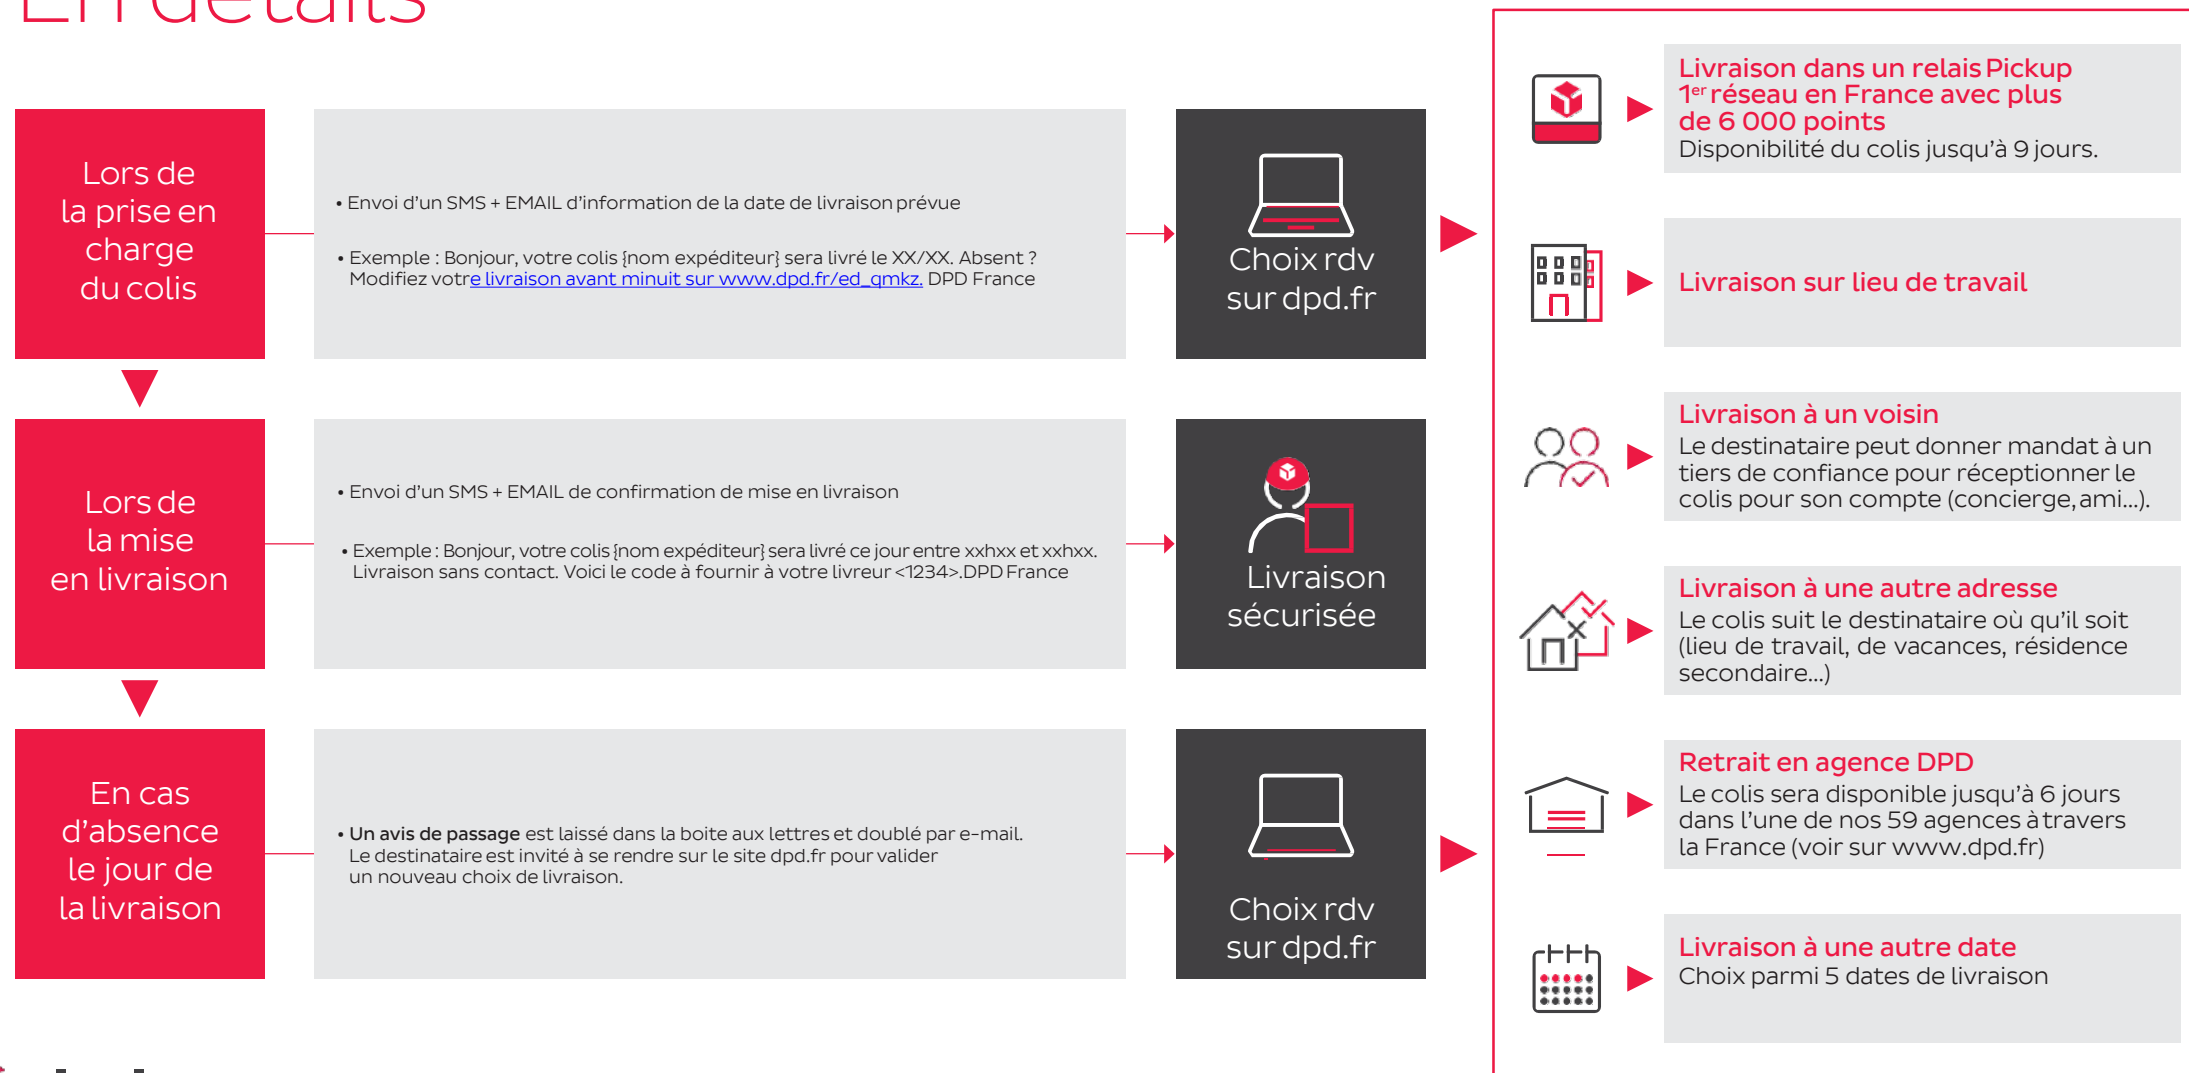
Lors de la prise en charge du colis

• Envoi d'un SMS + EMAIL d'information de la date de livraison prévue

• Exemple : Bonjour, votre colis {nom expéditeur} sera livré le XX/XX. Absent ? Modifiez votre livraison avant minuit sur www.dpd.fr/ed_qmkz. DPD France

Choix rdv sur dpd.fr

Lors de la mise en livraison

• Envoi d'un SMS + EMAIL de confirmation de mise en livraison

• Exemple : Bonjour, votre colis {nom expéditeur} sera livré ce jour entre xxhxx et xxhxx. Livraison sans contact. Voici le code à fournir à votre livreur <1234>.DPD France

Livraison sécurisée

En cas d'absence le jour de la livraison

• Un avis de passage est laissé dans la boite aux lettres et doublé par e-mail. Le destinataire est invité à se rendre sur le site dpd.fr pour valider un nouveau choix de livraison.

Choix rdv sur dpd.fr

Livraison dans un relais Pickup
1$^{er}$ réseau en France avec plus de 6 000 points
Disponibilité du colis jusqu'à 9 jours.

Livraison sur lieu de travail

Livraison à un voisin
Le destinataire peut donner mandat à un tiers de confiance pour réceptionner le colis pour son compte (concierge, ami...).

Livraison à une autre adresse
Le colis suit le destinataire où qu'il soit (lieu de travail, de vacances, résidence secondaire...)

Retrait en agence DPD
Le colis sera disponible jusqu'à 6 jours dans l'une de nos 59 agences à travers la France (voir sur www.dpd.fr)

Livraison à une autre date
Choix parmi 5 dates de livraison